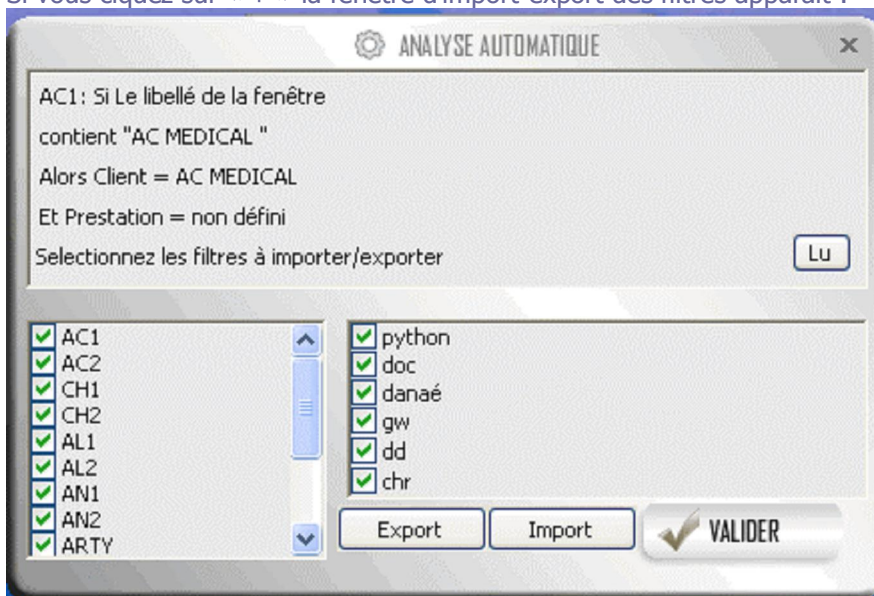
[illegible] la fenêtre d'import-export des filtres apparaît :

ANALYSE AUTOMATIQUE

×

AC1: Si Le libellé de la fenêtre

contient "AC MEDICAL "

Alors Client = AC MEDICAL

Et Prestation = non défini

Selectionnez les filtres à importer/exporter

Lu

AC1
AC2
CH1
CH2
AL1
AL2
AN1
AN2
ARTY

python
doc
danaé
gw
dd
chr

Export

Import

VALIDER